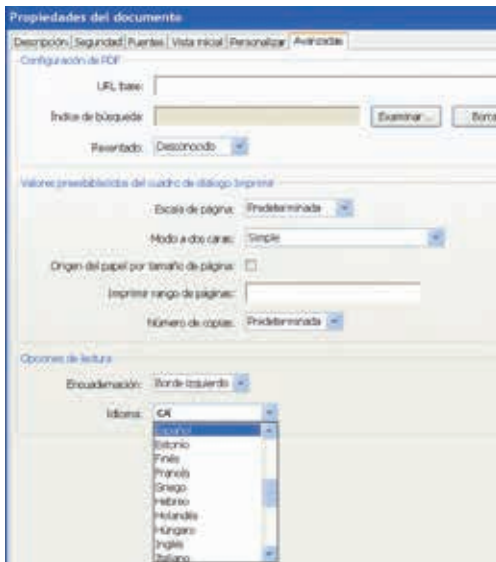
Propiedades del documento

Descripción | Seguridad | Fuentes | Vista inicial | Personalizar | Avanzadas

Configuración de PDF

URL base:

Índice de búsqueda: Examinar... Borra

Reventado: Desconocido

Valores preestablecidos del cuadro de diálogo Imprimir

Escala de página: Predeterminada

Modo a dos caras: Simple

Origen del papel por tamaño de página:

Imprimir rango de páginas:

Número de copias: Predeterminada

Opciones de lectura

Encuadernación: Borde izquierdo

Idioma: CA

Español
Estonio
Finés
Francés
Griego
Hebreo
Holandés
Húngaro
Inglés
Italiano